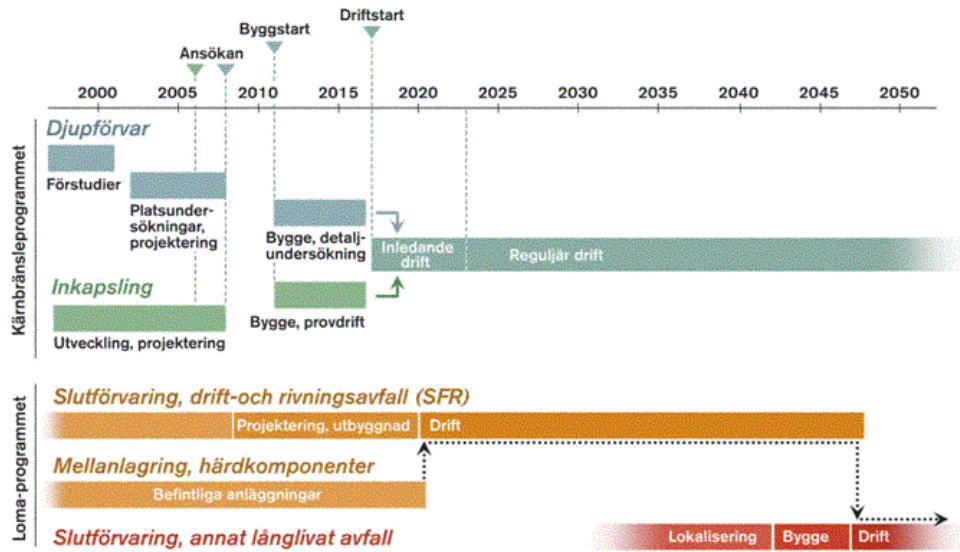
Byggstart

Driftstart

Ansökan

2000 2005 2010 2015 2020 2025 2030 2035 2040 2045 2050

Kärnbränsleprogrammet

Djupförvar

Förstudier

Platsundersökningar, projektering

Bygge, detaljundersökning

Inledande drift

Reguljär drift

Inkapsling

Bygge, provdrift

Utveckling, projektering

Loma-programmet

Slutförvaring, drift-och rivningsavfall (SFR)

Projektering, utbyggnad

Drift

Mellanlagring, hårdkomponenter

Befintliga anläggningar

Slutförvaring, annat långlivat avfall

Lokalisering

Bygge

Drift